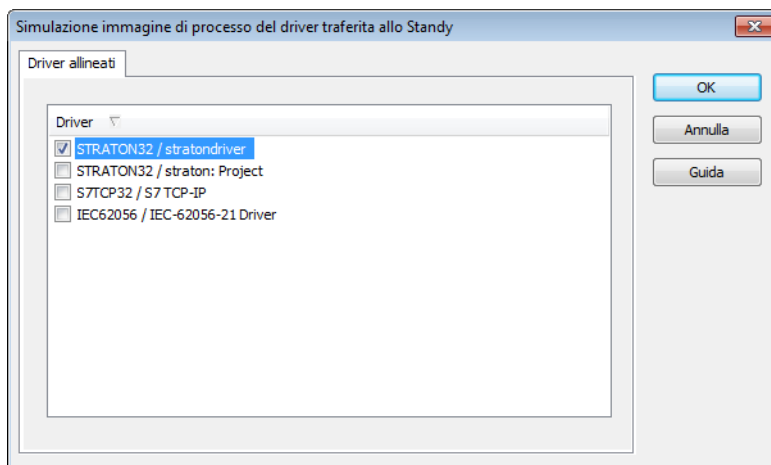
Simulazione immagine di processo del driver traferita allo Standy

Driver allineati

Driver

STRATON32 / stratondriver
STRATON32 / straton: Project
S7TCP32 / S7 TCP-IP
IEC62056 / IEC-62056-21 Driver

OK
Annulla
Guida